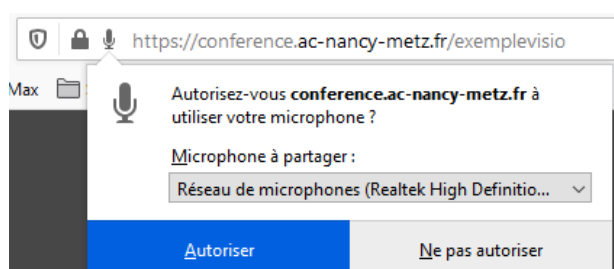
https://conference.ac-nancy-metz.fr/exemplevisio

Max

Autorisez-vous conference.ac-nancy-metz.fr à utiliser votre microphone ?

Microphone à partager :

Réseau de microphones (Realtek High Definitio...

Autoriser

Ne pas autoriser